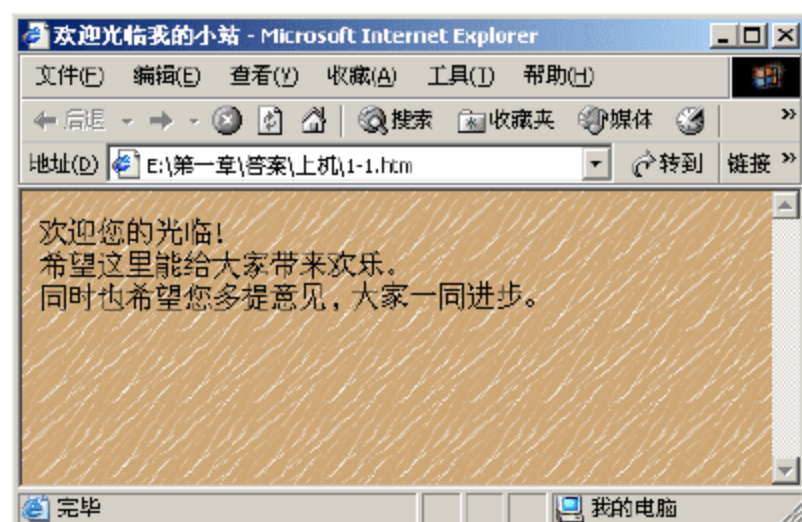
欢迎光临我的小站 - Microsoft Internet Explorer

文件(F) 编辑(E) 查看(V) 收藏(A) 工具(T) 帮助(H)

后退 搜索 收藏夹 媒体

地址(D) E:\第一章\答案\上机\1-1.htm 转到 链接 »

欢迎您的光临！
希望这里能给大家带来欢乐。
同时也希望您多提意见，大家一同进步。

完毕 我的电脑